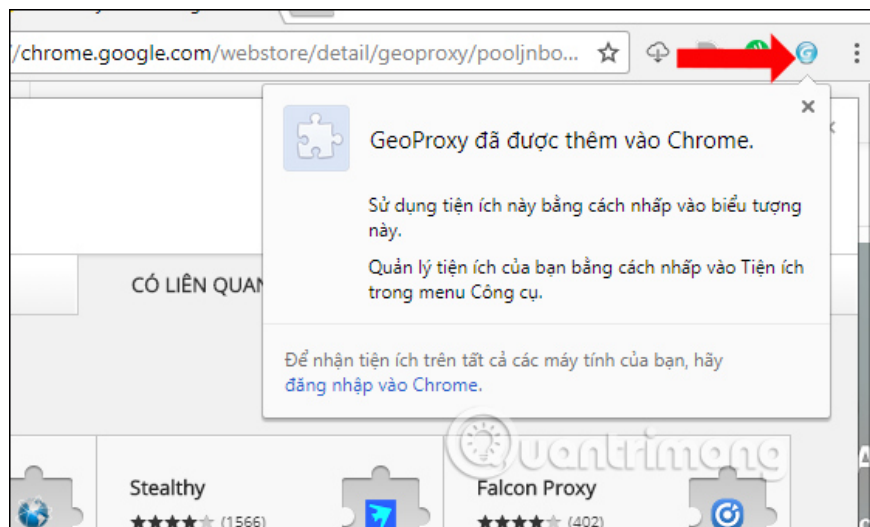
/chrome.google.com/webstore/detail/geoproxy/pooljnbo...

GeoProxy đã được thêm vào Chrome.

Sử dụng tiện ích này bằng cách nhấp vào biểu tượng này.

Quản lý tiện ích của bạn bằng cách nhấp vào Tiện ích trong menu Công cụ.

Để nhận tiện ích trên tất cả các máy tính của bạn, hãy đăng nhập vào Chrome.

CÓ LIÊN QUAN

Stealthy
★★★★☆ (1566)

Falcon Proxy
★★★★☆ (402)

Quantrimang